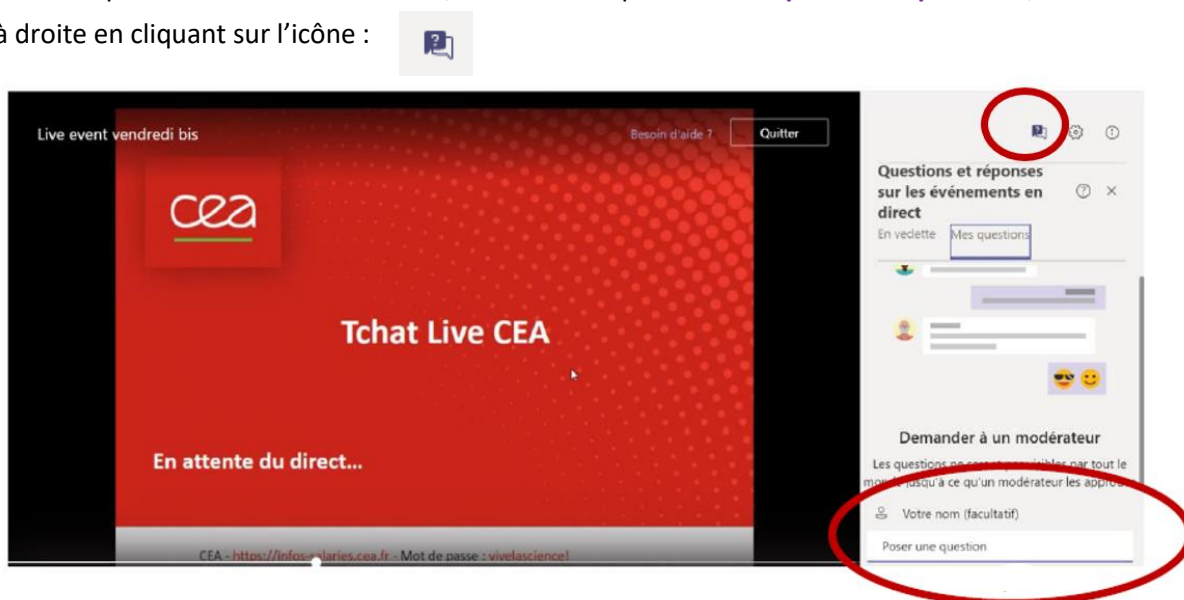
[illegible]
à droite en cliquant sur l'icône :

Live event vendredi bis
Besoin d'aide ?
Quitter
cea
Tchat Live CEA
En attente du direct...
CEA - https://infos-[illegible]laries.cea.fr - Mot de passe : vivelascience!

Questions et réponses sur les événements en direct
En vedette
Mes questions
Demander à un modérateur
Les questions ne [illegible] visibles par tout le mo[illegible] jusqu'à ce qu'un modérateur les appro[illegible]
Votre nom (facultatif)
Poser une question